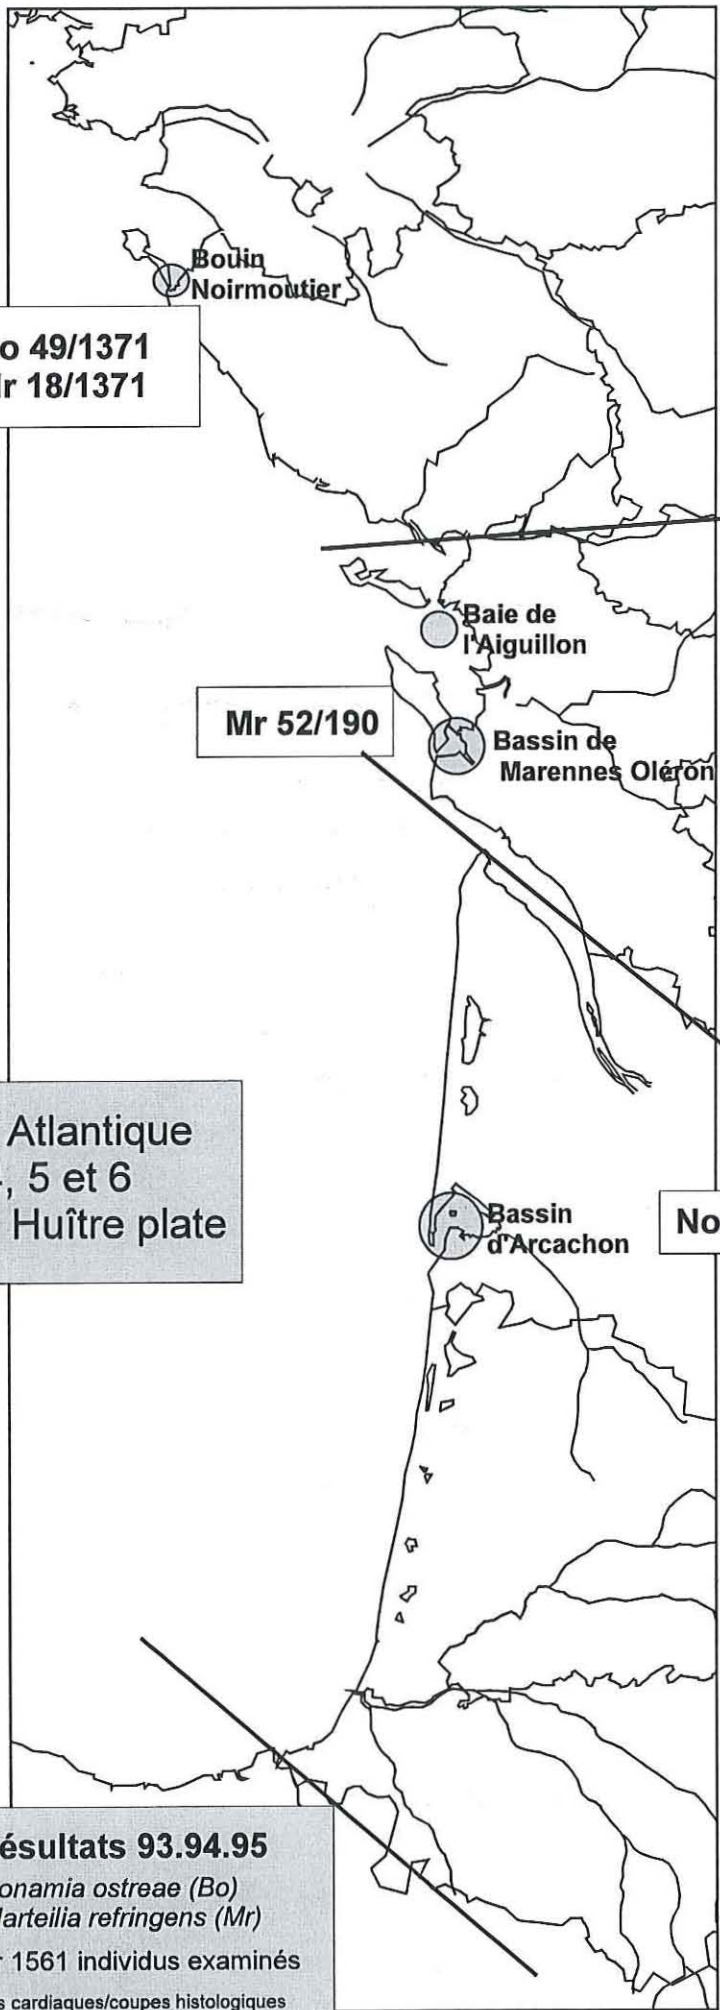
Bouin
Noirmoutier

o 49/1371
r 18/1371

Baie de
l'Aiguillon

Mr 52/190

Bassin de
Marennes Oléron

Atlantique
, 5 et 6
Huître plate

Bassin
d'Arcachon

No

ésultats 93.94.95
onamia ostreae (Bo)
Marteilia refringens (Mr)
r 1561 individus examinés
s cardiaques/coupes histologiques